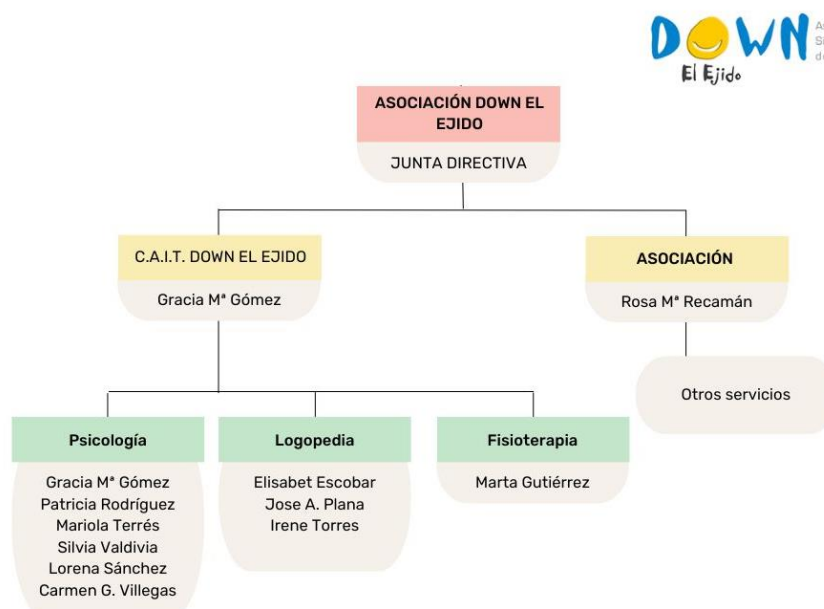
DOWN El Ejido
As
Sí
de

ASOCIACIÓN DOWN EL EJIDO
JUNTA DIRECTIVA

C.A.I.T. DOWN EL EJIDO
Gracia Mª Gómez

ASOCIACIÓN
Rosa Mª Recamán

Otros servicios

Psicología
Gracia Mª Gómez
Patricia Rodríguez
Mariola Terrés
Silvia Valdivia
Lorena Sánchez
Carmen G. Villegas

Logopedia
Elisabet Escobar
Jose A. Plana
Irene Torres

Fisioterapia
Marta Gutiérrez